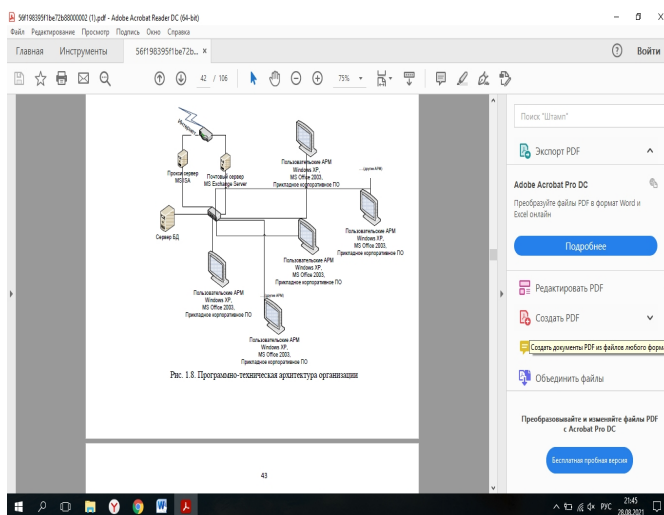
56f198395f1be72b88000002 (1).pdf - Adobe Acrobat Reader DC (64-bit)
Файл Редактирование Просмотр Подпись Окно Справка

Главная Инструменты 56f198395f1be72b... ×

Войти

42 / 106 75%

Интернет

Прокси сервер MS ISA

Почтовый сервер MS Exchange Server

Пользовательские АРМ Windows XP, MS Office 2003, Прикладное корпоративное ПО

...(другие АРМ)

Сервер БД

Пользовательские АРМ Windows XP, MS Office 2003, Прикладное корпоративное ПО

Пользовательские АРМ Windows XP, MS Office 2003, Прикладное корпоративное ПО

Пользовательские АРМ Windows XP, MS Office 2003, Прикладное корпоративное ПО

...(другие АРМ)

Пользовательские АРМ Windows XP, MS Office 2003, Прикладное корпоративное ПО

Рис. 1.8. Программно-техническая архитектура организации

43

Поиск "Штамп"

Экспорт PDF

Adobe Acrobat Pro DC

Преобразуйте файлы PDF в формат Word и Excel онлайн

Подробнее

Редактировать PDF

Создать PDF

Создать документы PDF из файлов любого форм

Объединить файлы

Преобразовывайте и изменяйте файлы PDF с Acrobat Pro DC

Бесплатная пробная версия

РУС 21:45 28.08.2021